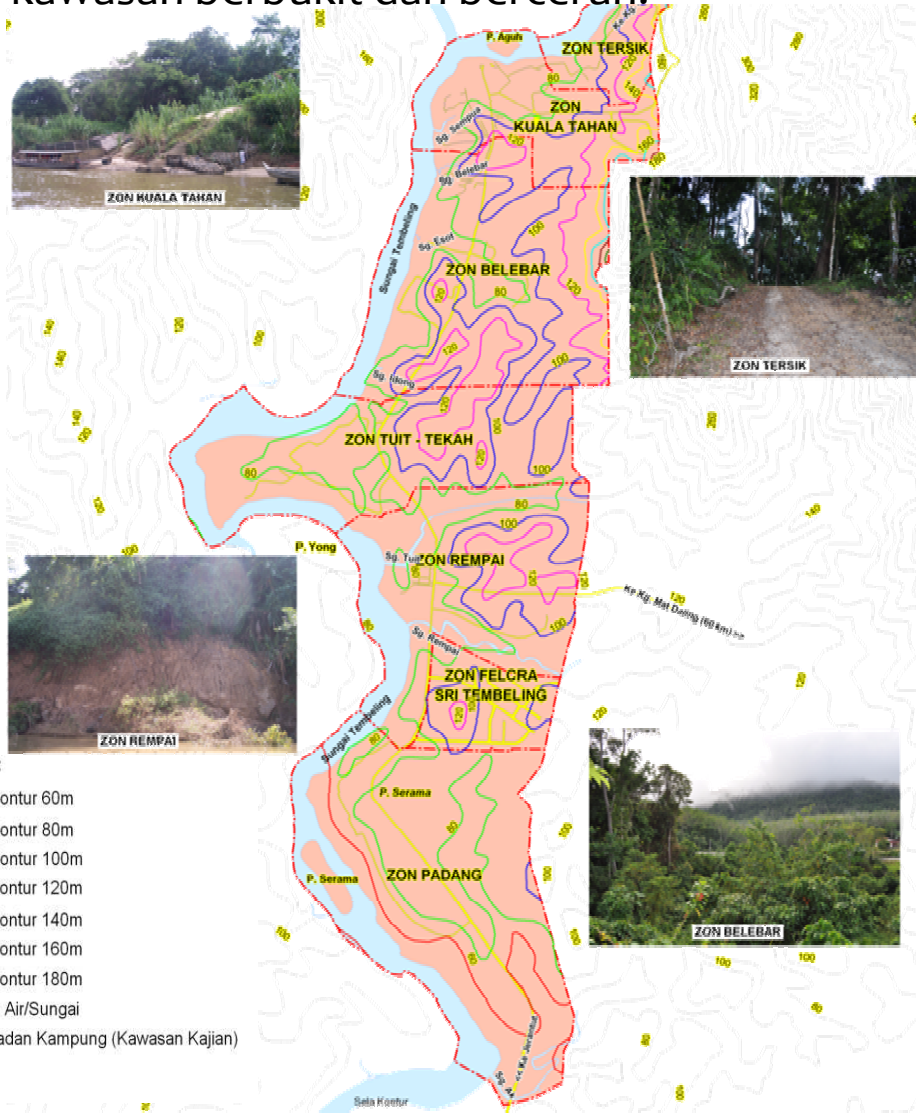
Kawasan berbukit dan bercerun

ZON KUALA TAHAN

P. Aguh
ZON TERSIK
ZON KUALA TAHAN
Sg. Sempia
Sg. Belebar
Sg. Esot
Sungai Tembeling
ZON BELEBAR
80
100
120
140
160
Sg. Ilong
ZON TUIT - TEKAH
80
100
120
ZON TERSIK

P. Yong
Sg. Tuit
ZON REMPAI
Ke Kg. Mat Daling (60 km) >>
Sg. Rempai
ZON FELCRA SRI TEMBELING
Sungai Tembeling
ZON REMPAI

P. Serama
ZON PADANG
P. Serama
ZON BELEBAR

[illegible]ontur 60m
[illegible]ontur 80m
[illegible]ontur 100m
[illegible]ontur 120m
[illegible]ontur 140m
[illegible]ontur 160m
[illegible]ontur 180m
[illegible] Air/Sungai
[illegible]adan Kampung (Kawasan Kajian)

Sela Kontur